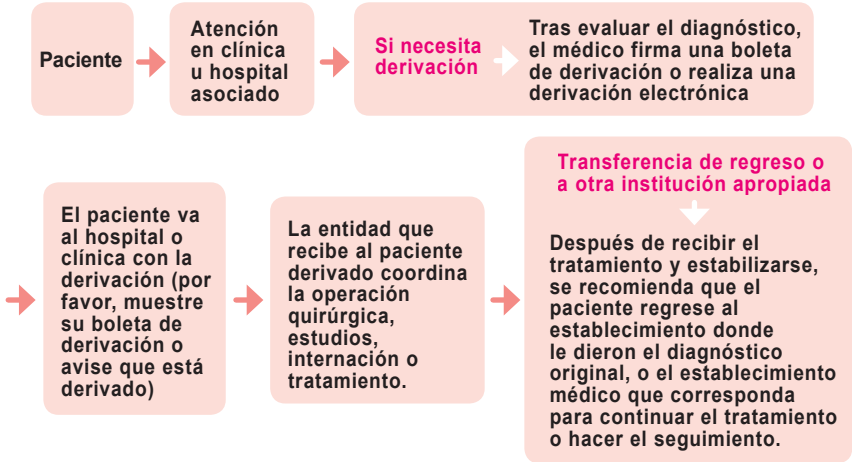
Paciente

Atención en clínica u hospital asociado

Si necesita derivación

Tras evaluar el diagnóstico, el médico firma una boleta de derivación o realiza una derivación electrónica

El paciente va al hospital o clínica con la derivación (por favor, muestre su boleta de derivación o avise que está derivado)

La entidad que recibe al paciente derivado coordina la operación quirúrgica, estudios, internación o tratamiento.

Transferencia de regreso o a otra institución apropiada

Después de recibir el tratamiento y estabilizarse, se recomienda que el paciente regrese al establecimiento donde le dieron el diagnóstico original, o el establecimiento médico que corresponda para continuar el tratamiento o hacer el seguimiento.